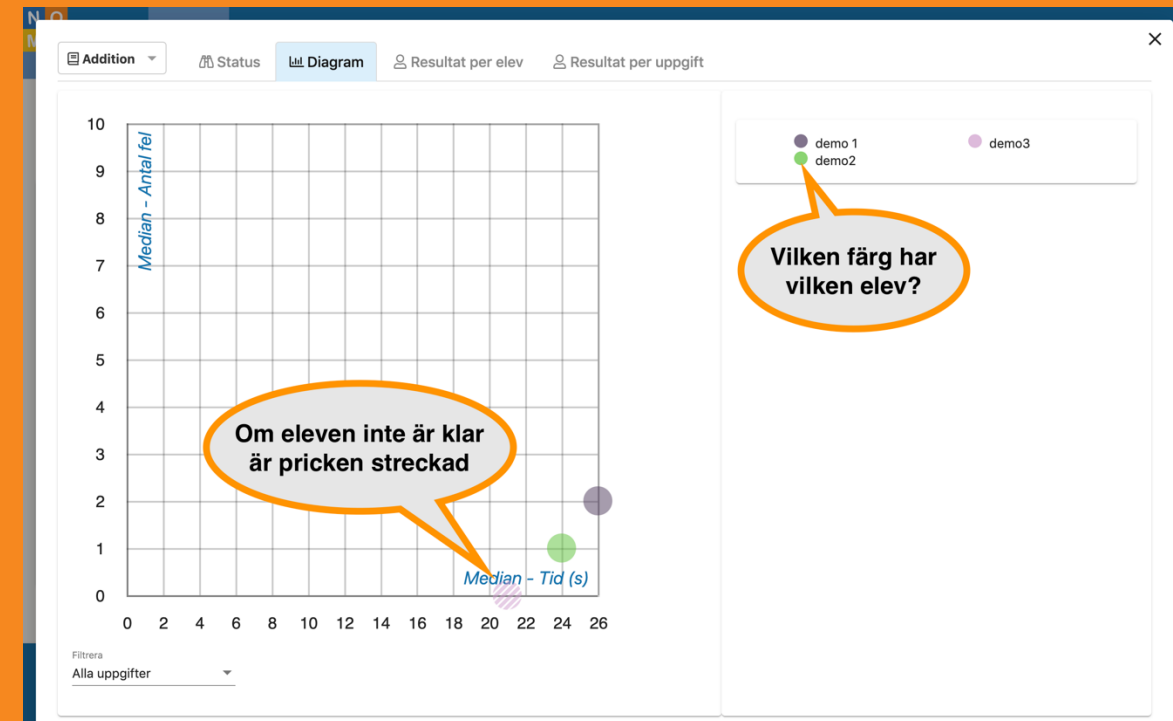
N O
M

Addition

Status

Diagram

Resultat per elev

Resultat per uppgift

×

Median - Antal fel

10
9
8
7
6
5
4
3
2
1
0

0 2 4 6 8 10 12 14 16 18 20 22 24 26

Median - Tid (s)

Om eleven inte är klar är pricken streckad

Filtrera
Alla uppgifter

demo 1
demo2
demo3

Vilken färg har vilken elev?